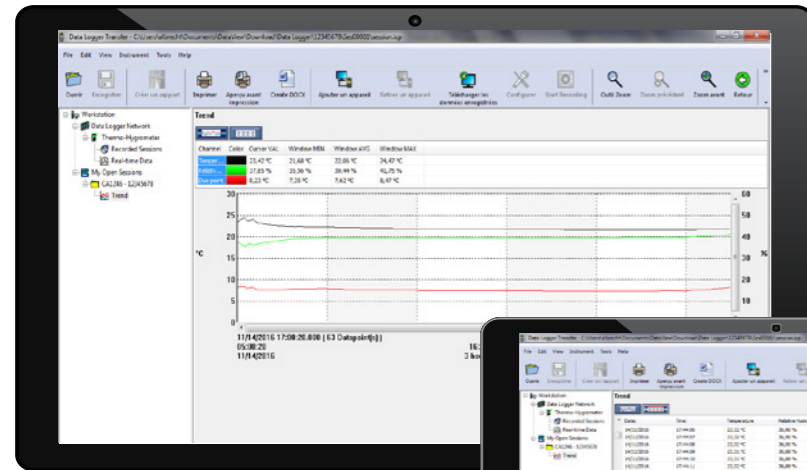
Data Logger Transfer - C:\Users\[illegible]\Documents\DataView\Download\Data Logger\12345678\Ses00000\session.icp

File Edit View Instrument Tools Help

Ouvrir Enregistrer Créer un rapport Imprimer Aperçu avant impression Create DOCX Ajouter un appareil Retirer un appareil Télécharger les données enregistrées Configurer Start Recording Outil Zoom Zoom précédent Zoom avant Retour

Workstation
Data Logger Network
Thermo-Hygrometer
Recorded Sessions
Real-time Data
My Open Sessions
CA1246 - 12345678
Trend

Trend

| Channel | Color | Cursor VAL | Window MIN | Window AVG | Window MAX |
|---|---|---|---|---|---|
| Temper... | | 23,42 °C | 21,68 °C | 22,06 °C | 24,47 °C |
| Relativ... | | 37,83 % | 35,56 % | 39,44 % | 41,75 % |
| Dew point | | 8,23 °C | 7,28 °C | 7,63 °C | 8,47 °C |

30 25 20 15 10 5 0
°C
60 50 40 30 20 10 0
%

11/14/2016 17:08:20.000 ( 63 Datapoint(s) )
05:08:20
11/14/2016
16:
3 ho

Data Logger Transfer - C:\Users\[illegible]\Documents\DataView\Download\Data Logger\12345678\Ses00000\session.icp
File Edit View Instrument Tools Help
Ouvrir Enregistrer Créer un rapport Imprimer Aperçu avant impression Create DOCX Ajouter un appareil Retirer un appareil
Workstation
Data Logger Network
Thermo-Hygrometer
Recorded Sessions
Real-time Data
My Open Sessions
CA1246 - 12345678
Trend
Trend

| Dates | Time | Temperature | Relative Hum... |
|---|---|---|---|
| 14/11/2016 | 17:44:05 | 22,11 °C | 36,80 % |
| 14/11/2016 | 17:44:07 | 22,11 °C | 36,80 % |
| 14/11/2016 | 17:44:08 | 22,11 °C | 36,80 % |
| 14/11/2016 | 17:44:09 | 22,11 °C | 36,80 % |
| 14/11/2016 | 17:44:10 | 22,11 °C | 36,80 % |
| 14/11/2016 | 17:44:11 | 22,11 °C | 36,80 % |